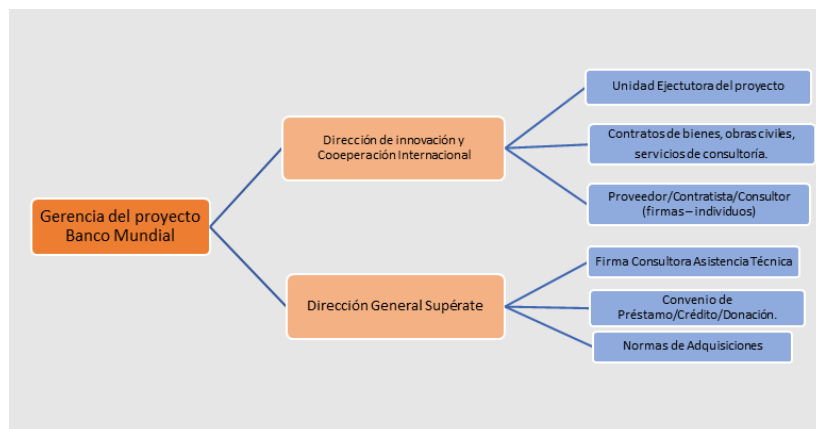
Gerencia del proyecto Banco Mundial

Dirección de innovación y Cooeperación Internacional

Unidad Ejectutora del proyecto

Contratos de bienes, obras civiles, servicios de consultoría.

Proveedor/Contratista/Consultor (firmas – individuos)

Dirección General Supérate

Firma Consultora Asistencia Técnica

Convenio de Préstamo/Crédito/Donación.

Normas de Adquisiciones